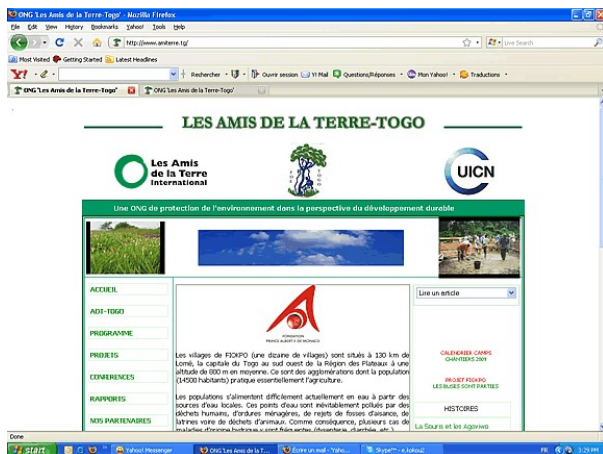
ONG 'Les Amis de la Terre-Togo' - Mozilla Firefox
File Edit View History Bookmarks Yahoo! Tools Help
http://www.amiterre.tg/
Live Search
Most Visited Getting Started Latest Headlines
Y! Rechercher Ouvrir session Y! Mail Questions/Réponses Mon Yahoo! Traductions
ONG 'Les Amis de la Terre-Togo' ONG 'Les Amis de la Terre-Togo'

LES AMIS DE LA TERRE-TOGO

Les Amis de la Terre International

UICN

Une ONG de protection de l'environnement dans la perspective du développement durable

ACCUEIL
ADT-TOGO
PROGRAMME
PROJETS
CONFERENCES
RAPPORTS
NOS PARTENAIRES

FONDATION PRINCE ALBERT II DE MONACO

Les villages de FIOKPO (une dizaine de villages) sont situés à 130 km de Lomé, la capitale du Togo au sud ouest de la Région des Plateaux à une altitude de 800 m en moyenne. Ce sont des agglomérations dont la population (14500 habitants) pratique essentiellement l'agriculture.

Les populations s'alimentent difficilement actuellement en eau à partir des sources d'eau locales. Ces points d'eau sont inévitablement pollués par des déchets humains, d'ordures ménagères, de rejets de fosses d'aisance, de latrines voire de déchets d'animaux. Comme conséquence, plusieurs cas de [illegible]

Lire un article

CALENDRIER CAMPS CHANTIERS 2009

PROJET FIOKPO LES BUSES SONT PARTIES

HISTOIRES

La Souris et les Agoviwo

Done
start Yahoo! Messenger ONG 'Les Amis de la T... Écrire un mail - Yaho... Skype™ - e.lokou2 FR 3:29 PM